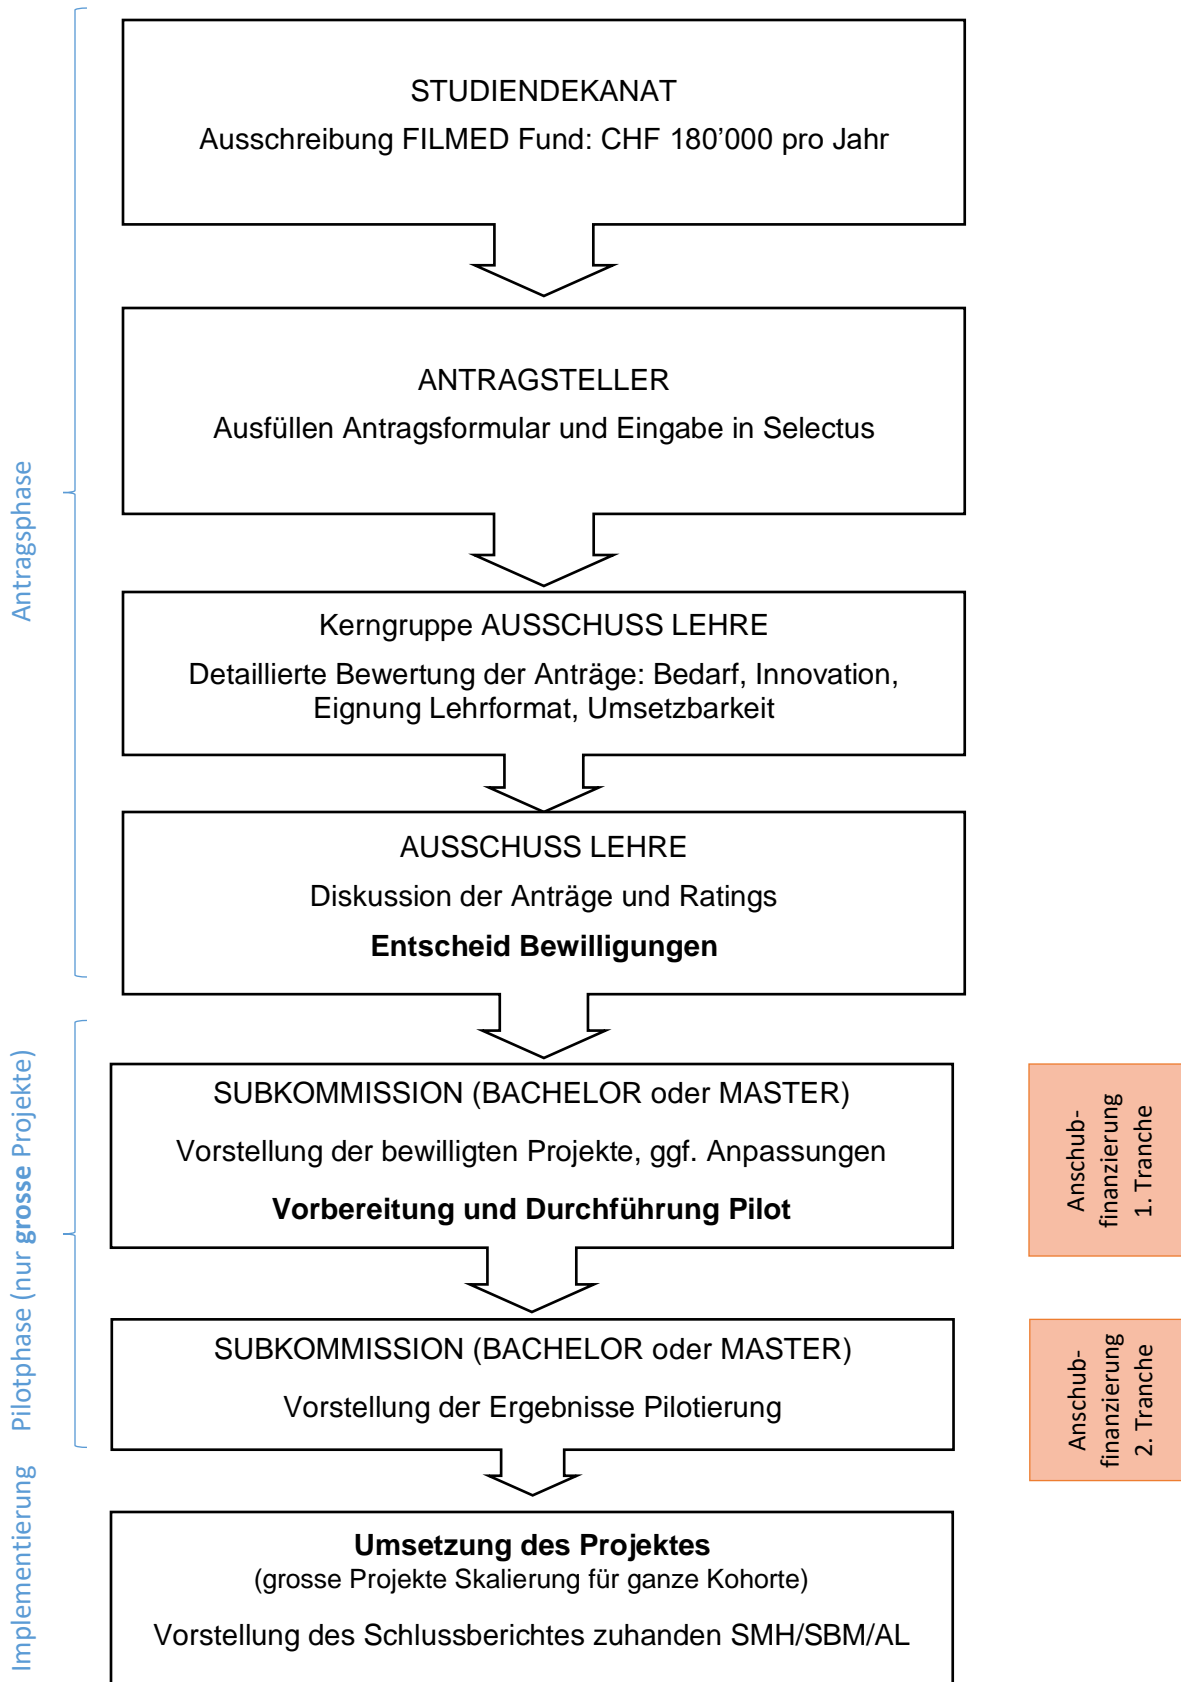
Antragsphase

STUDIENDEKANAT

Ausschreibung FILMED Fund: CHF 180’000 pro Jahr

ANTRAGSTELLER

Ausfüllen Antragsformular und Eingabe in Selectus

Kerngruppe AUSSCHUSS LEHRE

Detaillierte Bewertung der Anträge: Bedarf, Innovation, Eignung Lehrformat, Umsetzbarkeit

AUSSCHUSS LEHRE

Diskussion der Anträge und Ratings

**Entscheid Bewilligungen**

Pilotphase (nur **grosse** Projekte)

SUBKOMMISSION (BACHELOR oder MASTER)

Vorstellung der bewilligten Projekte, ggf. Anpassungen

**Vorbereitung und Durchführung Pilot**

Anschubfinanzierung 1. Tranche

SUBKOMMISSION (BACHELOR oder MASTER)

Vorstellung der Ergebnisse Pilotierung

Anschubfinanzierung 2. Tranche

Implementierung

**Umsetzung des Projektes**
(grosse Projekte Skalierung für ganze Kohorte)

Vorstellung des Schlussberichtes zuhanden SMH/SBM/AL